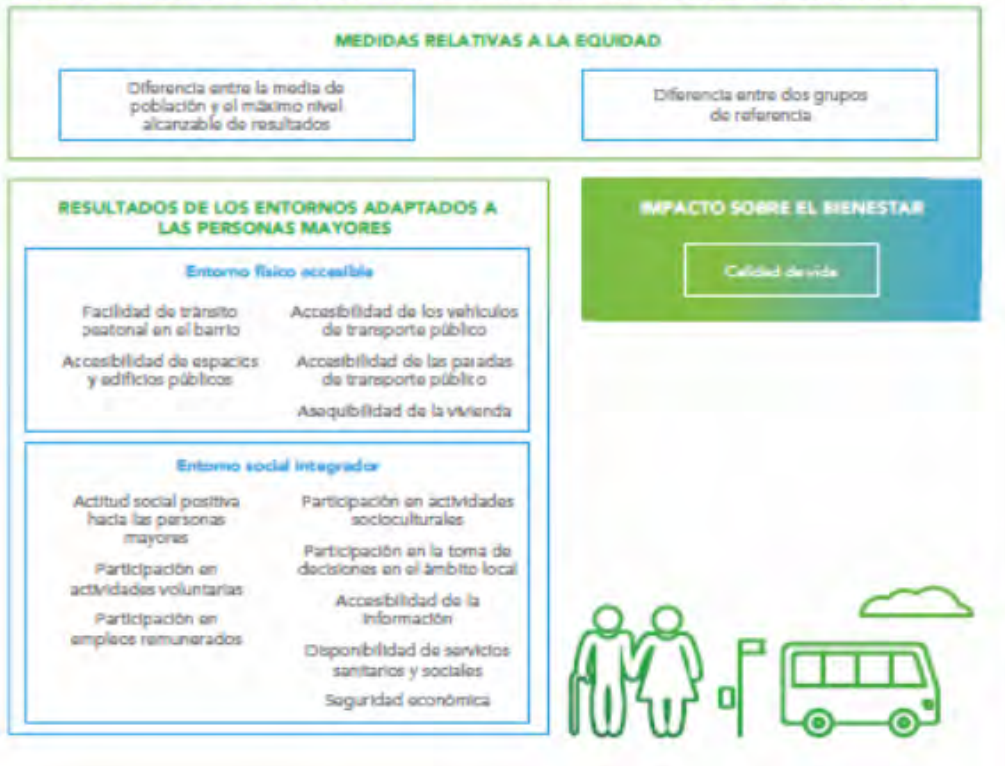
MEDIDAS RELATIVAS A LA EQUIDAD

Diferencia entre la media de población y el máximo nivel alcanzable de resultados

Diferencia entre dos grupos de referencia

RESULTADOS DE LOS ENTORNOS ADAPTADOS A LAS PERSONAS MAYORES

Entorno físico accesible

Facilidad de tránsito peatonal en el barrio

Accesibilidad de los vehículos de transporte público

Accesibilidad de espacios y edificios públicos

Accesibilidad de las paradas de transporte público

Asequibilidad de la vivienda

Entorno social integrador

Actitud social positiva hacia las personas mayores

Participación en actividades socioculturales

Participación en la toma de decisiones en el ámbito local

Participación en actividades voluntarias

Accesibilidad de la información

Participación en empleos remunerados

Disponibilidad de servicios sanitarios y sociales

Seguridad económica

IMPACTO SOBRE EL BIENESTAR

Calidad de vida